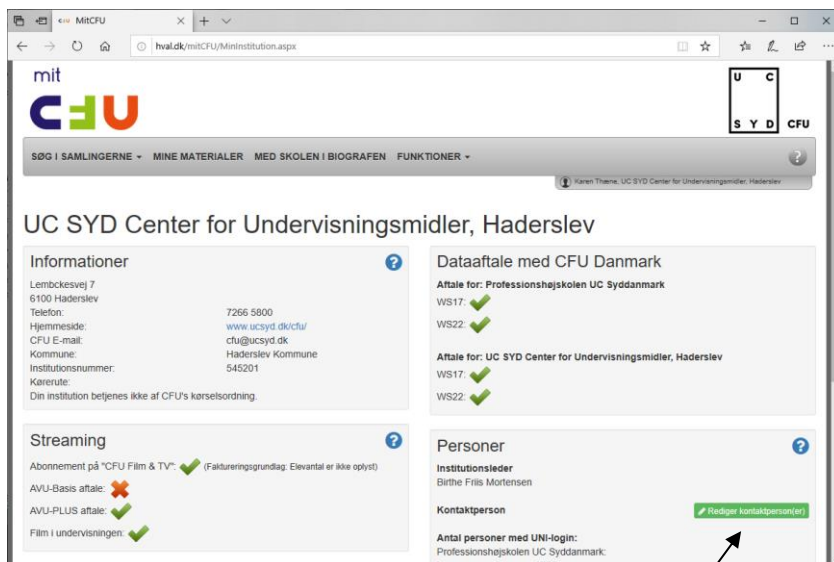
MitCFU

hval.dk/mitCFU/MinInstitution.aspx

mit

CFU

U C
S Y D CFU

SØG I SAMLINGERNE ▾ MINE MATERIALER MED SKOLEN I BIOGRAFEN FUNKTIONER ▾

Karen Thæne, UC SYD Center for Undervisningsmidler, Haderslev

UC SYD Center for Undervisningsmidler, Haderslev

Informationer

Lembckesvej 7
6100 Haderslev

| | |
|---|---|
| Telefon: | 7266 5800 |
| Hjemmeside: | www.ucsyd.dk/cfu/ |
| CFU E-mail: | cfu@ucsyd.dk |
| Kommune: | Haderslev Kommune |
| Institutionsnummer: | 545201 |
| Kørerute: | |

Din institution betjenes ikke af CFU's kørselsordning.

Dataaftale med CFU Danmark

Aftale for: Professionshøjskolen UC Syddanmark
WS17:
WS22:

Aftale for: UC SYD Center for Undervisningsmidler, Haderslev
WS17:
WS22:

Streaming

Abonnement på "CFU Film & TV": (Faktureringsgrundlag: Elevantal er ikke oplyst)
AVU-Basis aftale:
AVU-PLUS aftale:
Film i undervisningen:

Personer

Institutionsleder
Birthe Friis Mortensen

Kontaktperson
Rediger kontaktperson(er)

Antal personer med UNI-login:
Professionshøjskolen UC Syddanmark: